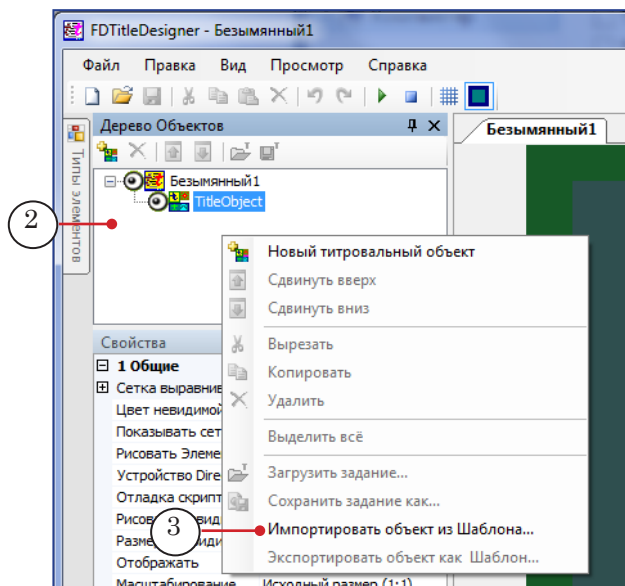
FDTitleDesigner - Безымянный1

Файл Правка Вид Просмотр Справка

Дерево Объектов

Типы элементов

Безымянный1

TitleObject

Безымянный1

2

Свойства

1 Общие

Сетка выравнив

Цвет невидимо

Показывать сет

Рисовать Элеме

Устройство Dire

Отладка скрипт

Рисов

Разме

Отображать

Масштабирование Исходный размер (1:1)

Новый титровальный объект

Сдвинуть вверх

Сдвинуть вниз

Вырезать

Копировать

Удалить

Выделить всё

Загрузить задание...

Сохранить задание как...

3

Импортировать объект из Шаблона...

Экспортировать объект как Шаблон...